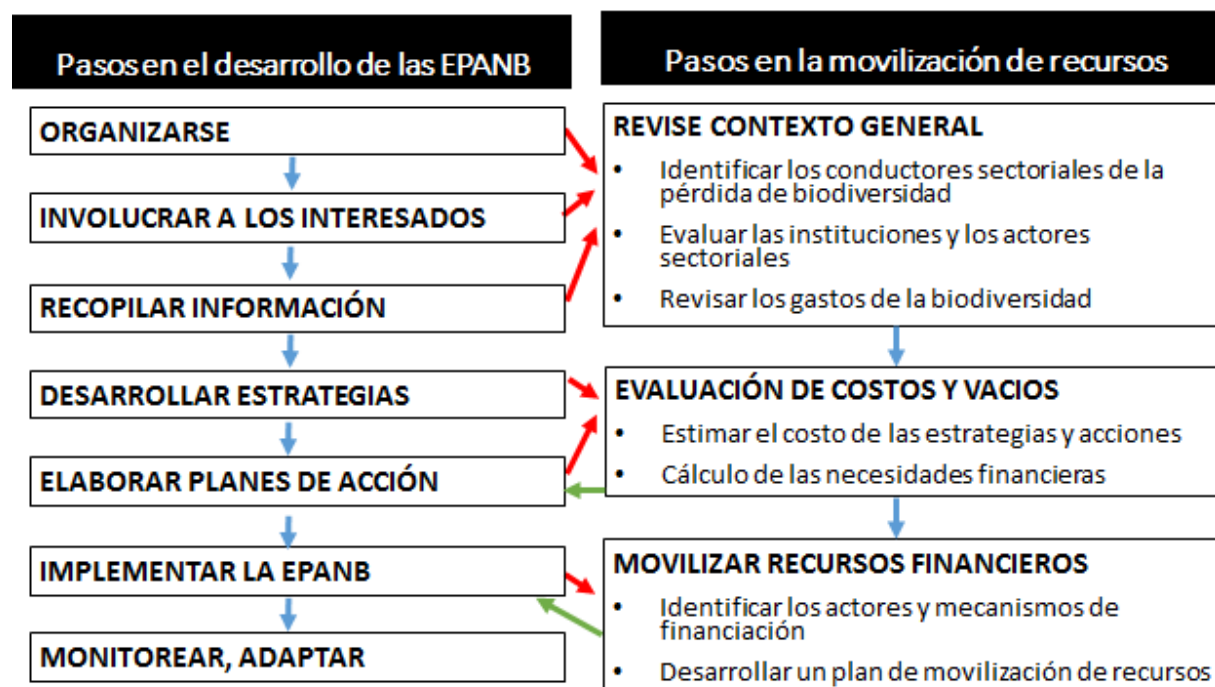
Pasos en el desarrollo de las EPANB

ORGANIZARSE

INVOLUCRAR A LOS INTERESADOS

RECOPILAR INFORMACIÓN

DESARROLLAR ESTRATEGIAS

ELABORAR PLANES DE ACCIÓN

IMPLEMENTAR LA EPANB

MONITOREAR, ADAPTAR

Pasos en la movilización de recursos

REVISE CONTEXTO GENERAL
• Identificar los conductores sectoriales de la pérdida de biodiversidad
• Evaluar las instituciones y los actores sectoriales
• Revisar los gastos de la biodiversidad

EVALUACIÓN DE COSTOS Y VACIOS
• Estimar el costo de las estrategias y acciones
• Cálculo de las necesidades financieras

MOVILIZAR RECURSOS FINANCIEROS
• Identificar los actores y mecanismos de financiación
• Desarrollar un plan de movilización de recursos